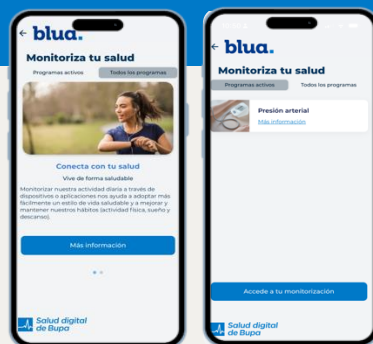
← blua.

Monitoriza tu salud

Programas activos

Todos los programas

Conecta con tu salud

Vive de forma saludable

Monitorizar nuestra actividad diaria a través de dispositivos o aplicaciones nos ayuda a adoptar más fácilmente un estilo de vida saludable y a mejorar y mantener nuestros hábitos (actividad física, sueño y descanso).

Más información

Salud digital de Bupa

← blua.

Monitoriza tu salud

Programas activos

Todos los programas

Presión arterial

Más información

Accede a tu monitorización

Salud digital de Bupa